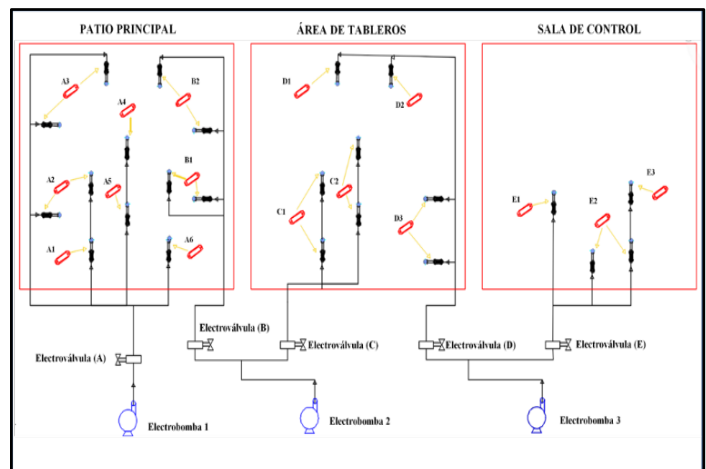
PATIO PRINCIPAL

A3
B2
A4
B1
A2
A5
A1
A6

ÁREA DE TABLEROS

D1
D2
C2
C1
D3

SALA DE CONTROL

E3
E1
E2

Electroválvula (B)
Electroválvula (C)
Electroválvula (D)
Electroválvula (E)
Electroválvula (A)

Electrobomba 1
Electrobomba 2
Electrobomba 3